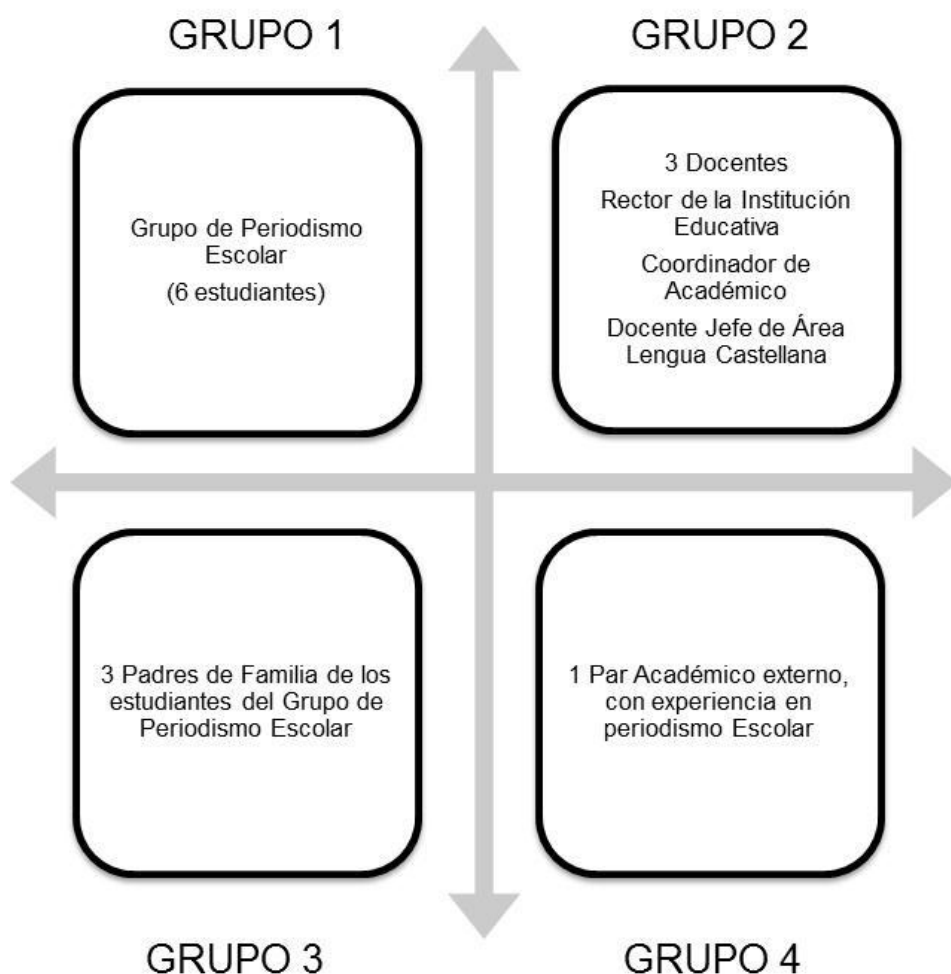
GRUPO 1

GRUPO 2

Grupo de Periodismo Escolar

(6 estudiantes)

3 Docentes

Rector de la Institución Educativa

Coordinador de Académico

Docente Jefe de Área Lengua Castellana

3 Padres de Familia de los estudiantes del Grupo de Periodismo Escolar

1 Par Académico externo, con experiencia en periodismo Escolar

GRUPO 3

GRUPO 4